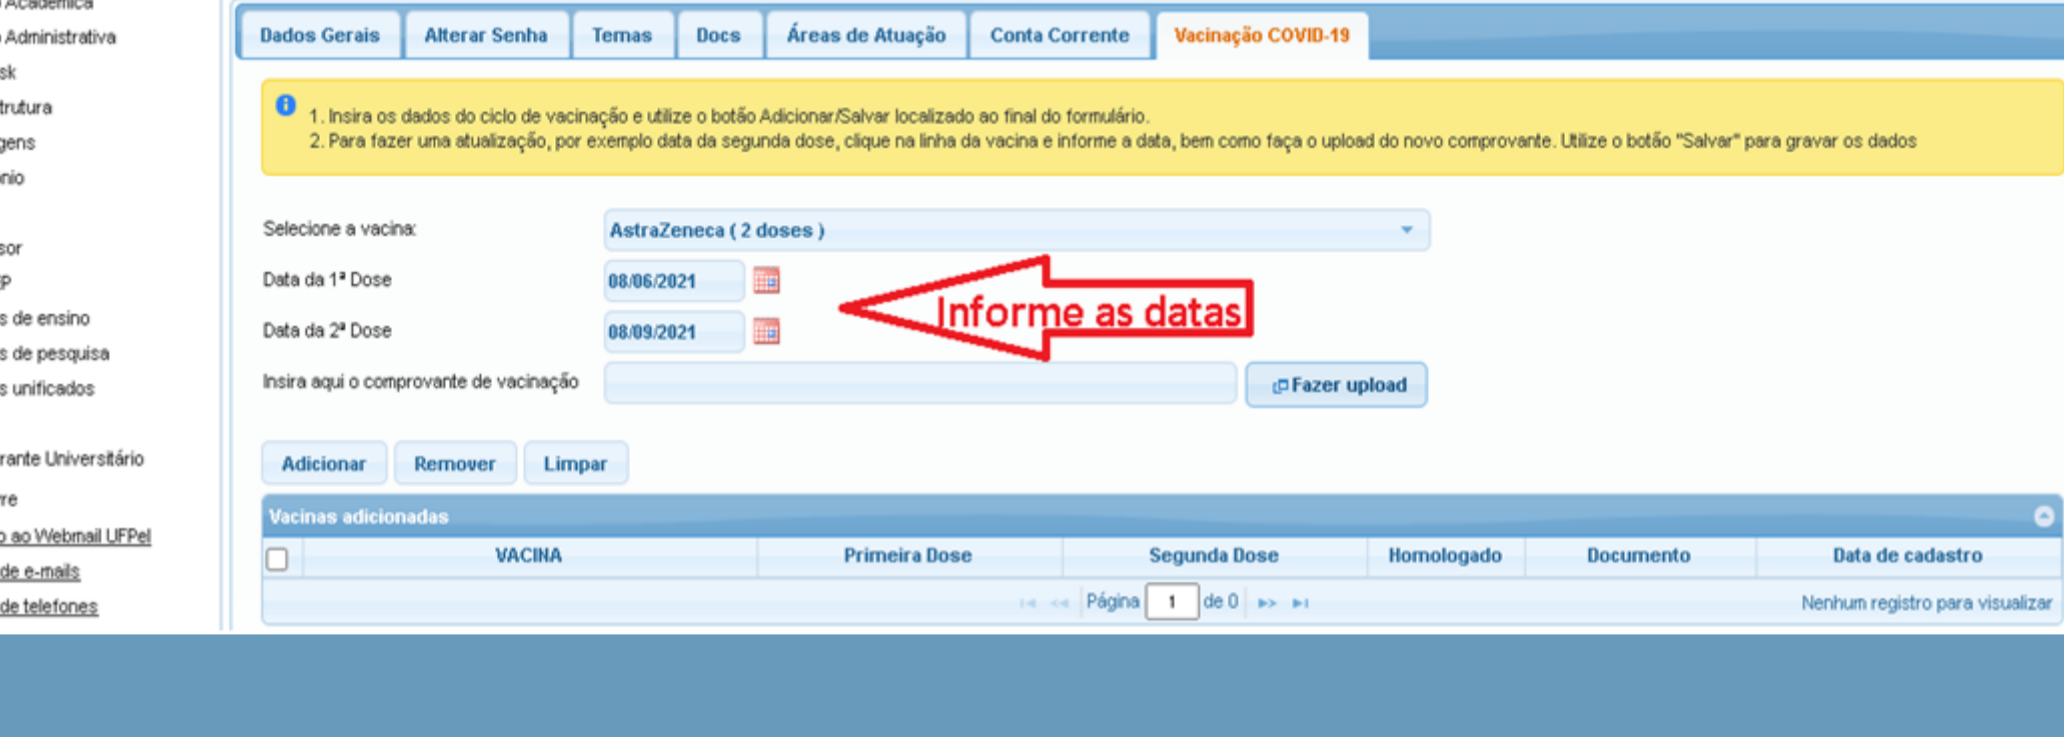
Acadêmica
Administrativa
sk
trutura
gens
nio
sor
P
s de ensino
s de pesquisa
s unificados
rante Universitário
re
ao Webmail UFPel
de e-mails
de telefones

Dados Gerais | Alterar Senha | Temas | Docs | Áreas de Atuação | Conta Corrente | Vacinação COVID-19

1. Insira os dados do ciclo de vacinação e utilize o botão Adicionar/Salvar localizado ao final do formulário.
2. Para fazer uma atualização, por exemplo data da segunda dose, clique na linha da vacina e informe a data, bem como faça o upload do novo comprovante. Utilize o botão "Salvar" para gravar os dados

Selecione a vacina: AstraZeneca ( 2 doses )
Data da 1ª Dose 08/06/2021
Data da 2ª Dose 08/09/2021
Insira aqui o comprovante de vacinação
Fazer upload

Informe as datas

Adicionar | Remover | Limpar

Vacinas adicionadas

| | VACINA | Primeira Dose | Segunda Dose | Homologado | Documento | Data de cadastro |
|---|---|---|---|---|---|---|

Página 1 de 0
Nenhum registro para visualizar